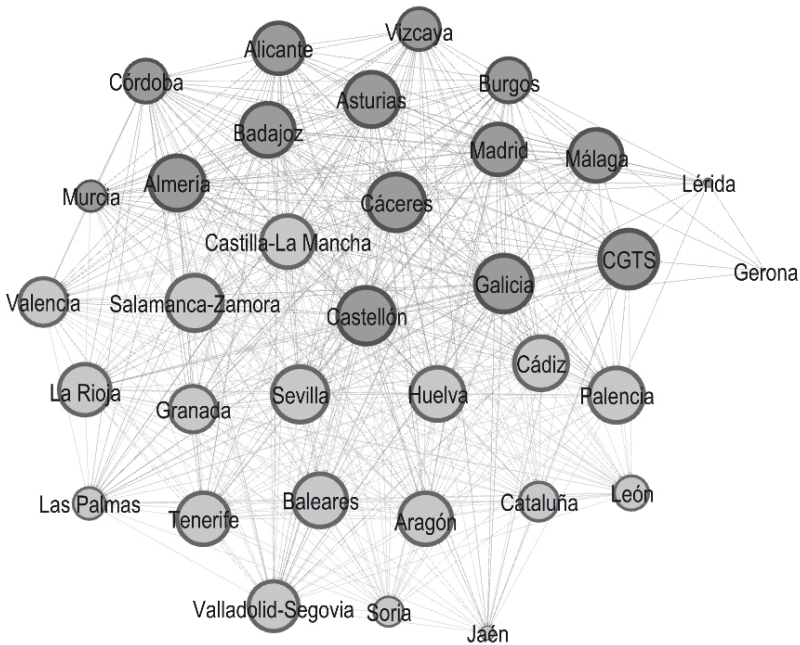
Vizcaya
Alicante
Córdoba
Burgos
Asturias
Badajoz
Madrid
Málaga
Lérida
Murcia
Almería
Cáceres
Castilla-La Mancha
CGTS
Gerona
Galicia
Valencia
Salamanca-Zamora
Castellón
Cádiz
La Rioja
Sevilla
Huelva
Palencia
Granada
León
Las Palmas
Baleares
Cataluña
Tenerife
Aragón
Valladolid-Segovia
Soria
Jaén